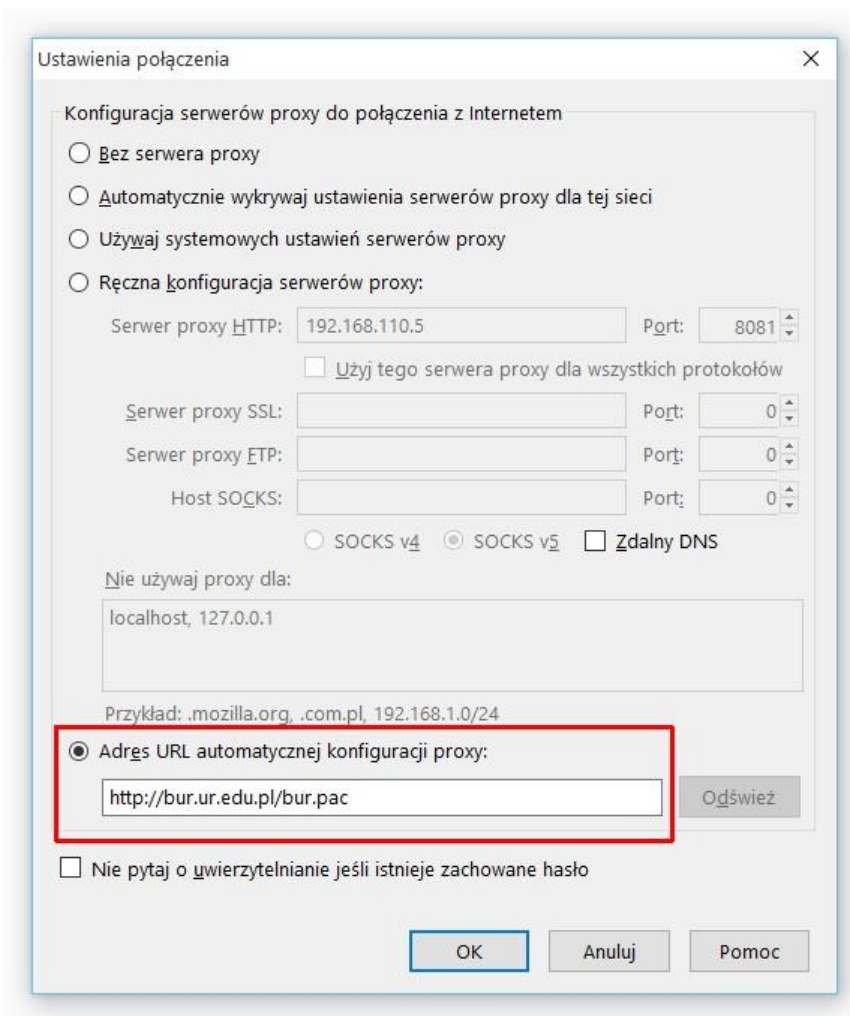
Ustawienia połączenia

×

Konfiguracja serwerów proxy do połączenia z Internetem

Bez serwera proxy

Automatycznie wykrywaj ustawienia serwerów proxy dla tej sieci

Używaj systemowych ustawień serwerów proxy

Ręczna konfiguracja serwerów proxy:

Serwer proxy HTTP: 192.168.110.5 Port: 8081

Użyj tego serwera proxy dla wszystkich protokołów

Serwer proxy SSL: Port: 0

Serwer proxy FTP: Port: 0

Host SOCKS: Port: 0

SOCKS v4 SOCKS v5 Zdalny DNS

Nie używaj proxy dla:

localhost, 127.0.0.1

Przykład: .mozilla.org, .com.pl, 192.168.1.0/24

Adres URL automatycznej konfiguracji proxy:

http://bur.ur.edu.pl/bur.pac

Odśwież

Nie pytaj o uwierzytelnianie jeśli istnieje zachowane hasło

OK Anuluj Pomoc